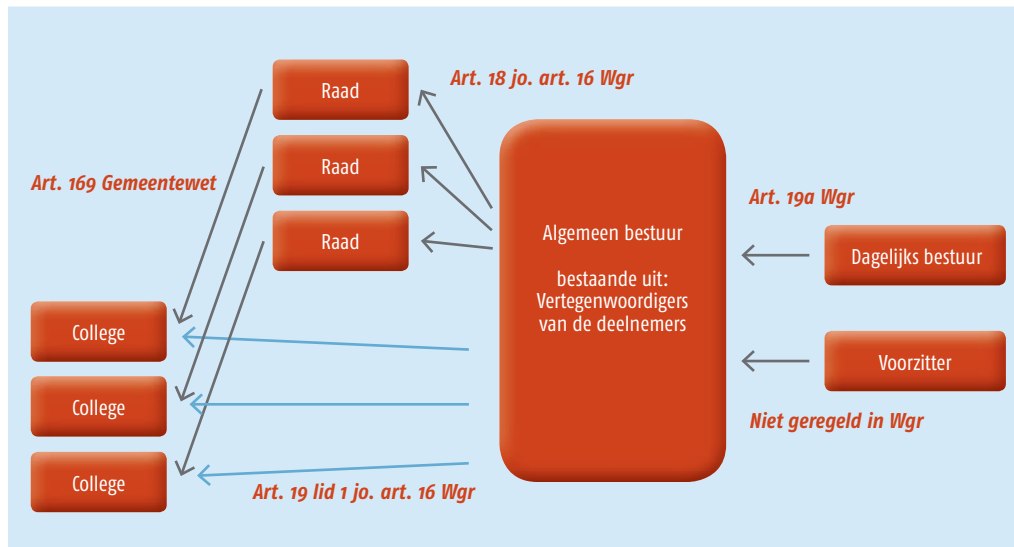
Raad

Raad

Raad

Art. 18 jo. art. 16 Wgr

Art. 169 Gemeentewet

Algemeen bestuur

bestaande uit: Vertegenwoordigers van de deelnemers

Art. 19a Wgr

Dagelijks bestuur

Voorzitter

Niet geregeld in Wgr

College

College

College

Art. 19 lid 1 jo. art. 16 Wgr